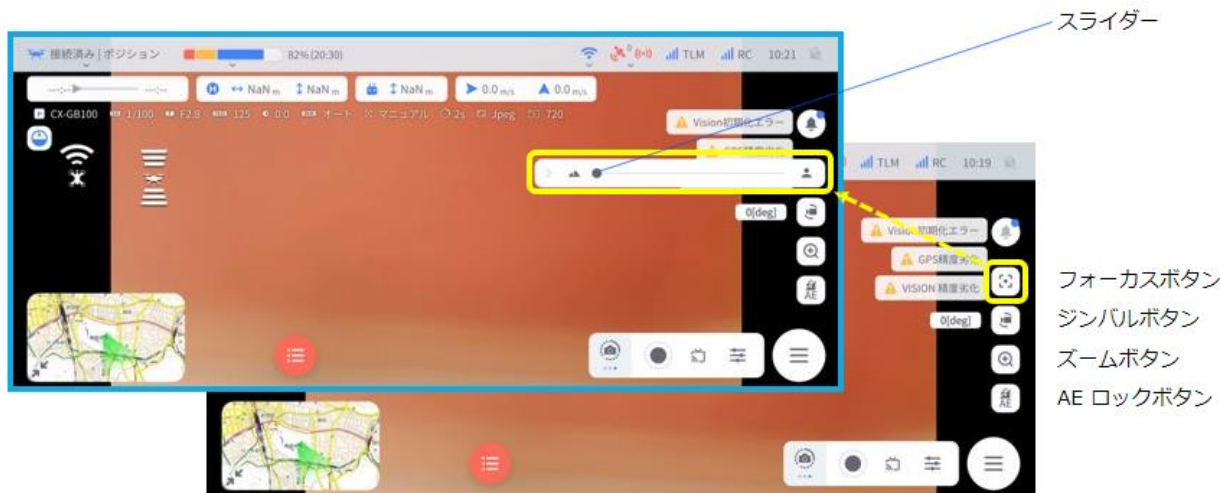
スライダー

接続済み | ポジション 82% (20:30) TLM RC 10:21

NaN m NaN m NaN m 0.0 m/s 0.0 m/s

CX-GB100 1/100 F2.8 125 0.0 オート マニュアル 2s Jpeg 720

Vision初期化エラー

TLM RC 10:19

0[deg]

Vision初期化エラー

GPS精度劣化

VISION 精度劣化

0[deg]

AE

AE

フォーカスボタン
ジンバルボタン
ズームボタン
AE ロックボタン